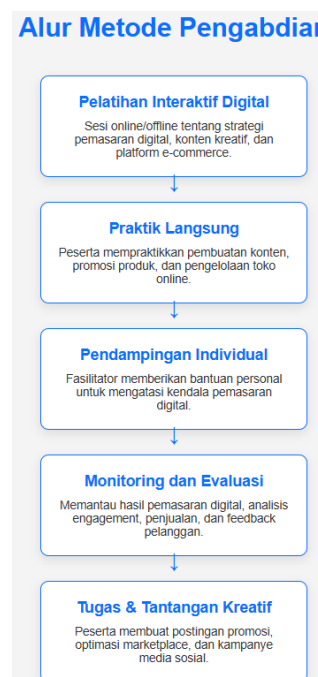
Alur Metode Pengabdian

Pelatihan Interaktif Digital

Sesi online/offline tentang strategi pemasaran digital, konten kreatif, dan platform e-commerce.

↓

Praktik Langsung

Peserta mempraktikkan pembuatan konten, promosi produk, dan pengelolaan toko online.

↓

Pendampingan Individual

Fasilitator memberikan bantuan personal untuk mengatasi kendala pemasaran digital.

↓

Monitoring dan Evaluasi

Memantau hasil pemasaran digital, analisis engagement, penjualan, dan feedback pelanggan.

↓

Tugas & Tantangan Kreatif

Peserta membuat postingan promosi, optimasi marketplace, dan kampanye media sosial.